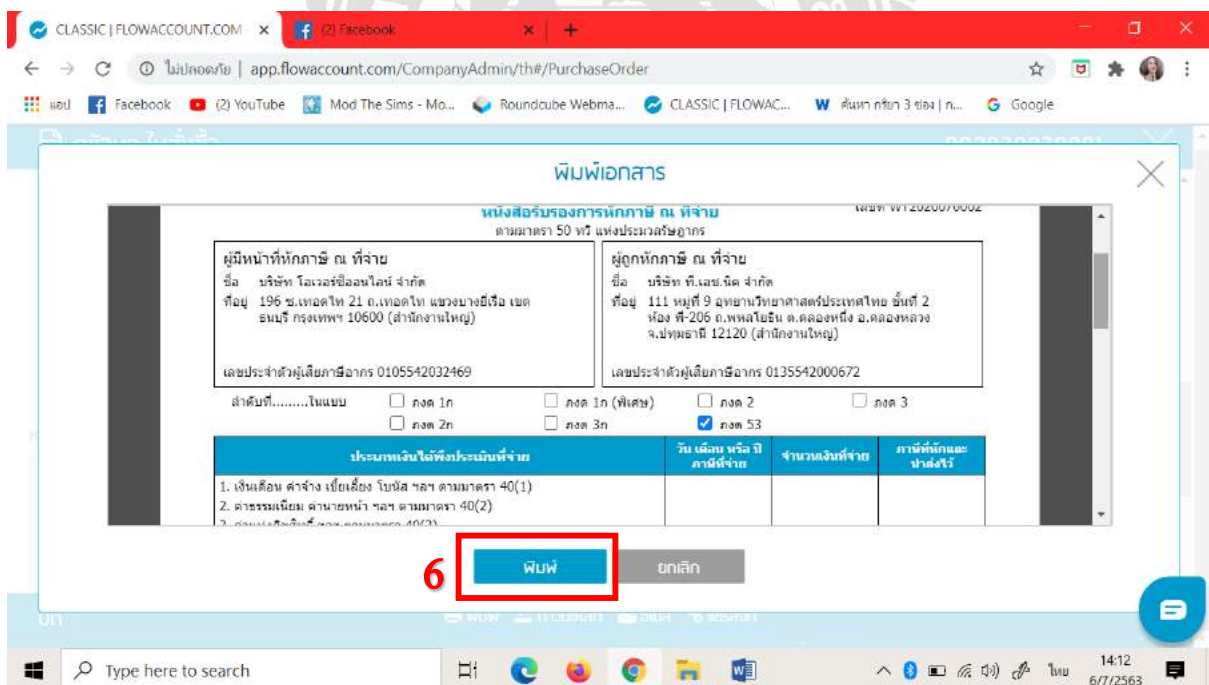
CLASSIC | FLOWACCOUNT.COM ×
(2) Facebook ×
+

ไม่ปลอดภัย | app.flowaccount.com/CompanyAdmin/th#/PurchaseOrder

แอป Facebook (2) YouTube Mod The Sims - Mo... Roundcube Webma... CLASSIC | FLOWAC... ค้นหา กริยา 3 ช่อง | ก... Google

พิมพ์เอกสาร

หนังสือรับรองการหักภาษี ณ ที่จ่าย
ตามมาตรา 50 ทวิ แห่งประมวลรัษฎากร

| ผู้มีหน้าที่หักภาษี ณ ที่จ่าย | ผู้ถูกหักภาษี ณ ที่จ่าย |
|---|---|
| ชื่อ บริษัท โอเวอร์ซีออนไลน์ จำกัด<br>ที่อยู่ 196 ซ.เทอดไท 21 ถ.เทอดไท แขวงบางยี่เรือ เขตธนบุรี กรุงเทพฯ 10600 (สำนักงานใหญ่)<br>เลขประจำตัวผู้เสียภาษีอากร 0105542032469 | ชื่อ บริษัท ที.เอช.นิค จำกัด<br>ที่อยู่ 111 หมู่ที่ 9 อุทยานวิทยาศาสตร์ประเทศไทย ชั้นที่ 2 ห้อง พี-206 ถ.พหลโยธิน ต.คลองหนึ่ง อ.คลองหลวง จ.ปทุมธานี 12120 (สำนักงานใหญ่)<br>เลขประจำตัวผู้เสียภาษีอากร 0135542000672 |

ลำดับที่.........ในแบบ ☐ ภงด 1ก ☐ ภงด 1ก (พิเศษ) ☐ ภงด 2 ☐ ภงด 3
☐ ภงด 2ก ☐ ภงด 3ก ☑ ภงด 53

| ประเภทเงินได้พึงประเมินที่จ่าย | วัน เดือน หรือ ปีภาษีที่จ่าย | จำนวนเงินที่จ่าย | ภาษีที่หักและนำส่งไว้ |
|---|---|---|---|
| 1. เงินเดือน ค่าจ้าง เบี้ยเลี้ยง โบนัส ฯลฯ ตามมาตรา 40(1) | | | |
| 2. ค่าธรรมเนียม ค่านายหน้า ฯลฯ ตามมาตรา 40(2) | | | |

6
พิมพ์
ยกเลิก

Type here to search
ไทย 14:12 6/7/2563